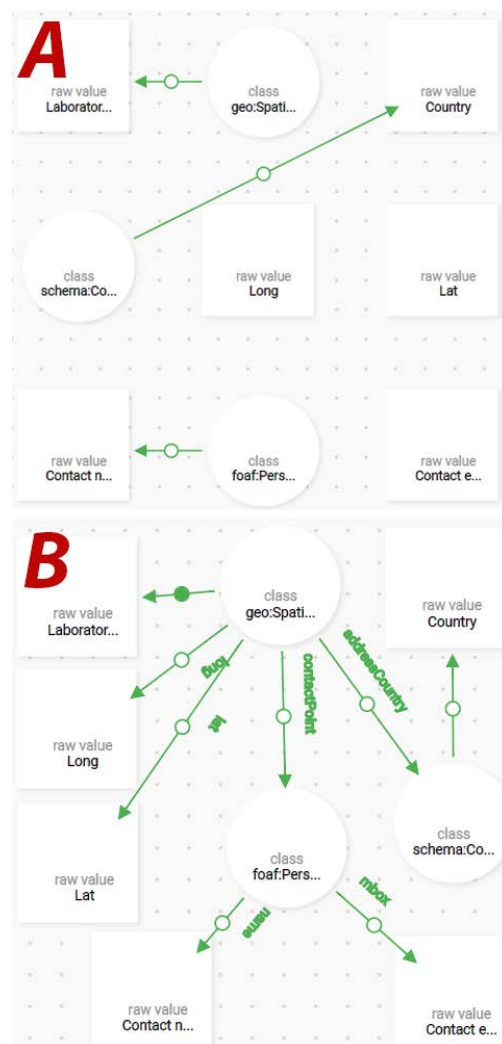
A

raw value
Laborator...

class
geo:Spati...

raw value
Country

class
schema:Co...

raw value
Long

raw value
Lat

raw value
Contact n...

class
foaf:Pers...

raw value
Contact e...

B

class
geo:Spati...

raw value
Laborator...

raw value
Country

long

contactPoint

addressCountry

raw value
Long

lat

class
schema:Co...

raw value
Lat

class
foaf:Pers...

name

mbox

raw value
Contact n...

raw value
Contact e...